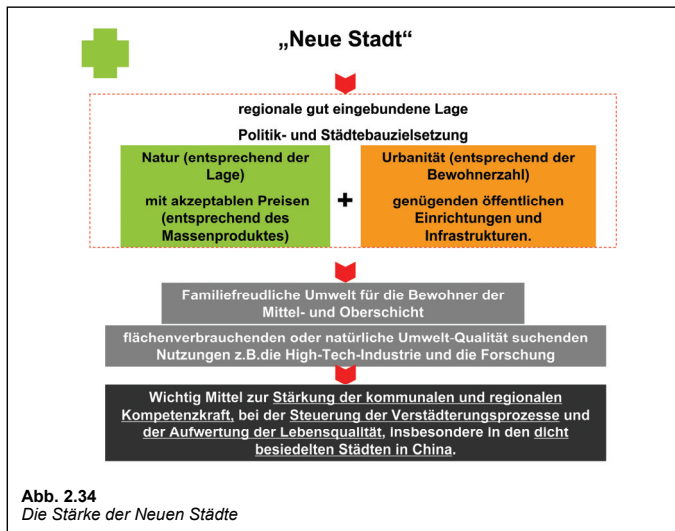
„Neue Stadt“

regionale gut eingebundene Lage

Politik- und Städtebauzielsetzung

Natur (entsprechend der Lage)

mit akzeptablen Preisen (entsprechend des Massenproduktes)

+

Urbanität (entsprechend der Bewohnerzahl)

genügenden öffentlichen Einrichtungen und Infrastrukturen.

Familiefreudliche Umwelt für die Bewohner der Mittel- und Oberschicht

flächenverbrauchenden oder natürliche Umwelt-Qualität suchenden Nutzungen z.B.die High-Tech-Industrie und die Forschung

Wichtig Mittel zur Stärkung der kommunalen und regionalen Kompetenzkraft, bei der Steuerung der Verstädterungsprozesse und der Aufwertung der Lebensqualität, insbesondere in den dicht besiedelten Städten in China.

Abb. 2.34
Die Stärke der Neuen Städte